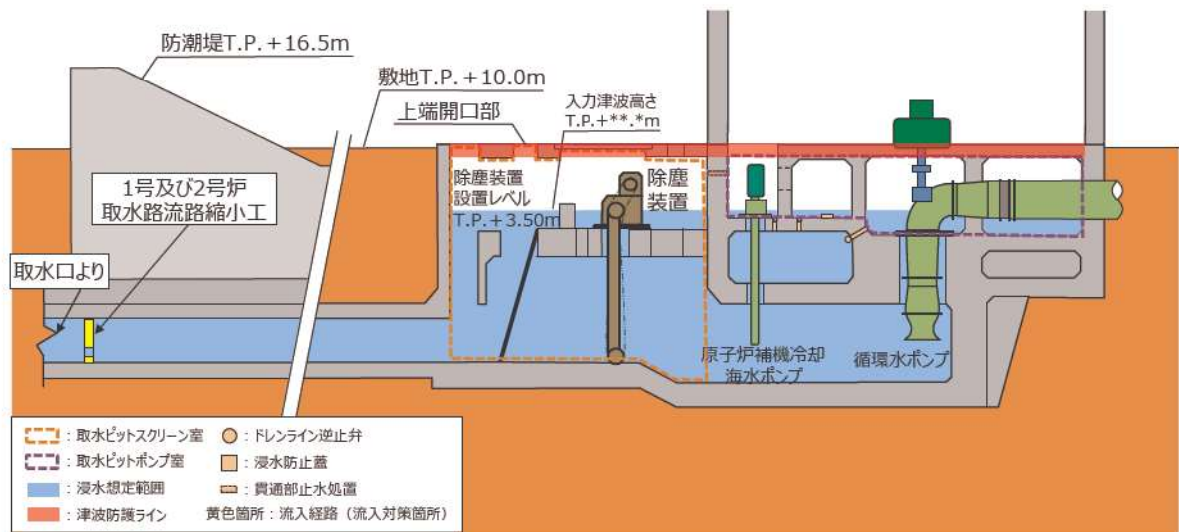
防潮堤T.P.＋16.5m

敷地T.P.＋10.0m

上端開口部

入力津波高さ T.P.＋**.*m

除塵装置設置レベル T.P.＋3.50m

除塵装置

1号及び2号炉取水路流路縮小工

取水口より

原子炉補機冷却海水ポンプ

循環水ポンプ

：取水ピットスクリーン室
：取水ピットポンプ室
：浸水想定範囲
：津波防護ライン
：ドレンライン逆止弁
：浸水防止蓋
：貫通部止水処置
黄色箇所：流入経路（流入対策箇所）